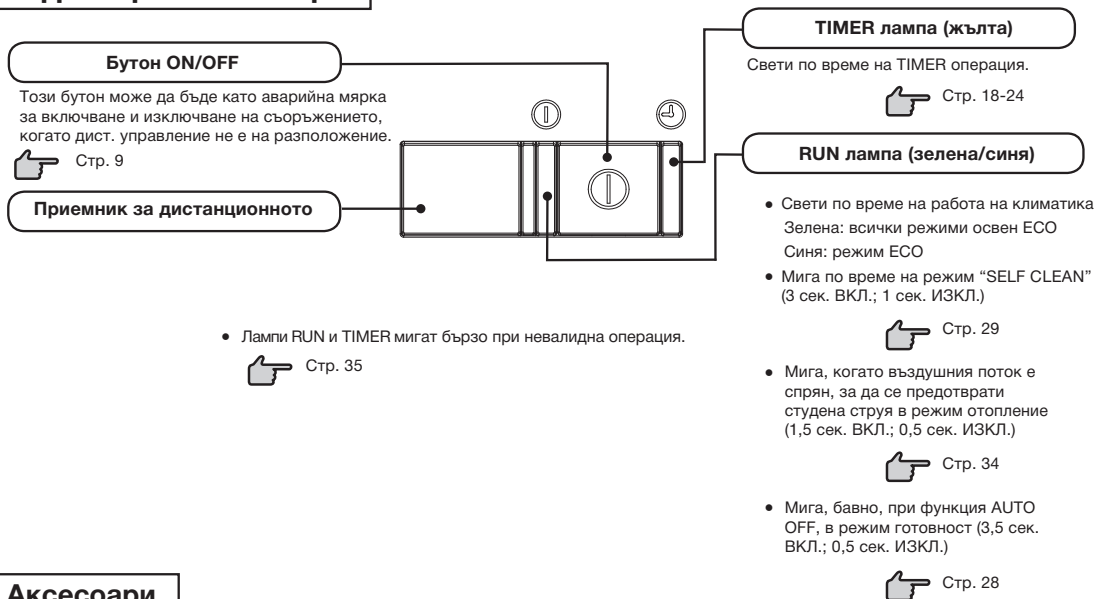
Бутон ON/OFF

Този бутон може да бъде като аварийна мярка за включване и изключване на съоръжението, когато дист. управление не е на разположение.

Стр. 9

Приемник за дистанционното

TIMER лампа (жълта)

Свети по време на TIMER операция.

Стр. 18-24

RUN лампа (зелена/синя)

• Свети по време на работа на климатика
Зелена: всички режими освен ECO
Синя: режим ECO

• Мига по време на режим "SELF CLEAN" (3 сек. ВКЛ.; 1 сек. ИЗКЛ.)

Стр. 29

• Мига, когато въздушния поток е спрян, за да се предотврати студена струя в режим отопление (1,5 сек. ВКЛ.; 0,5 сек. ИЗКЛ.)

Стр. 34

• Мига, бавно, при функция AUTO OFF, в режим готовност (3,5 сек. ВКЛ.; 0,5 сек. ИЗКЛ.)

Стр. 28

• Лампи RUN и TIMER мигат бързо при невалидна операция.

Стр. 35

Аксесоари